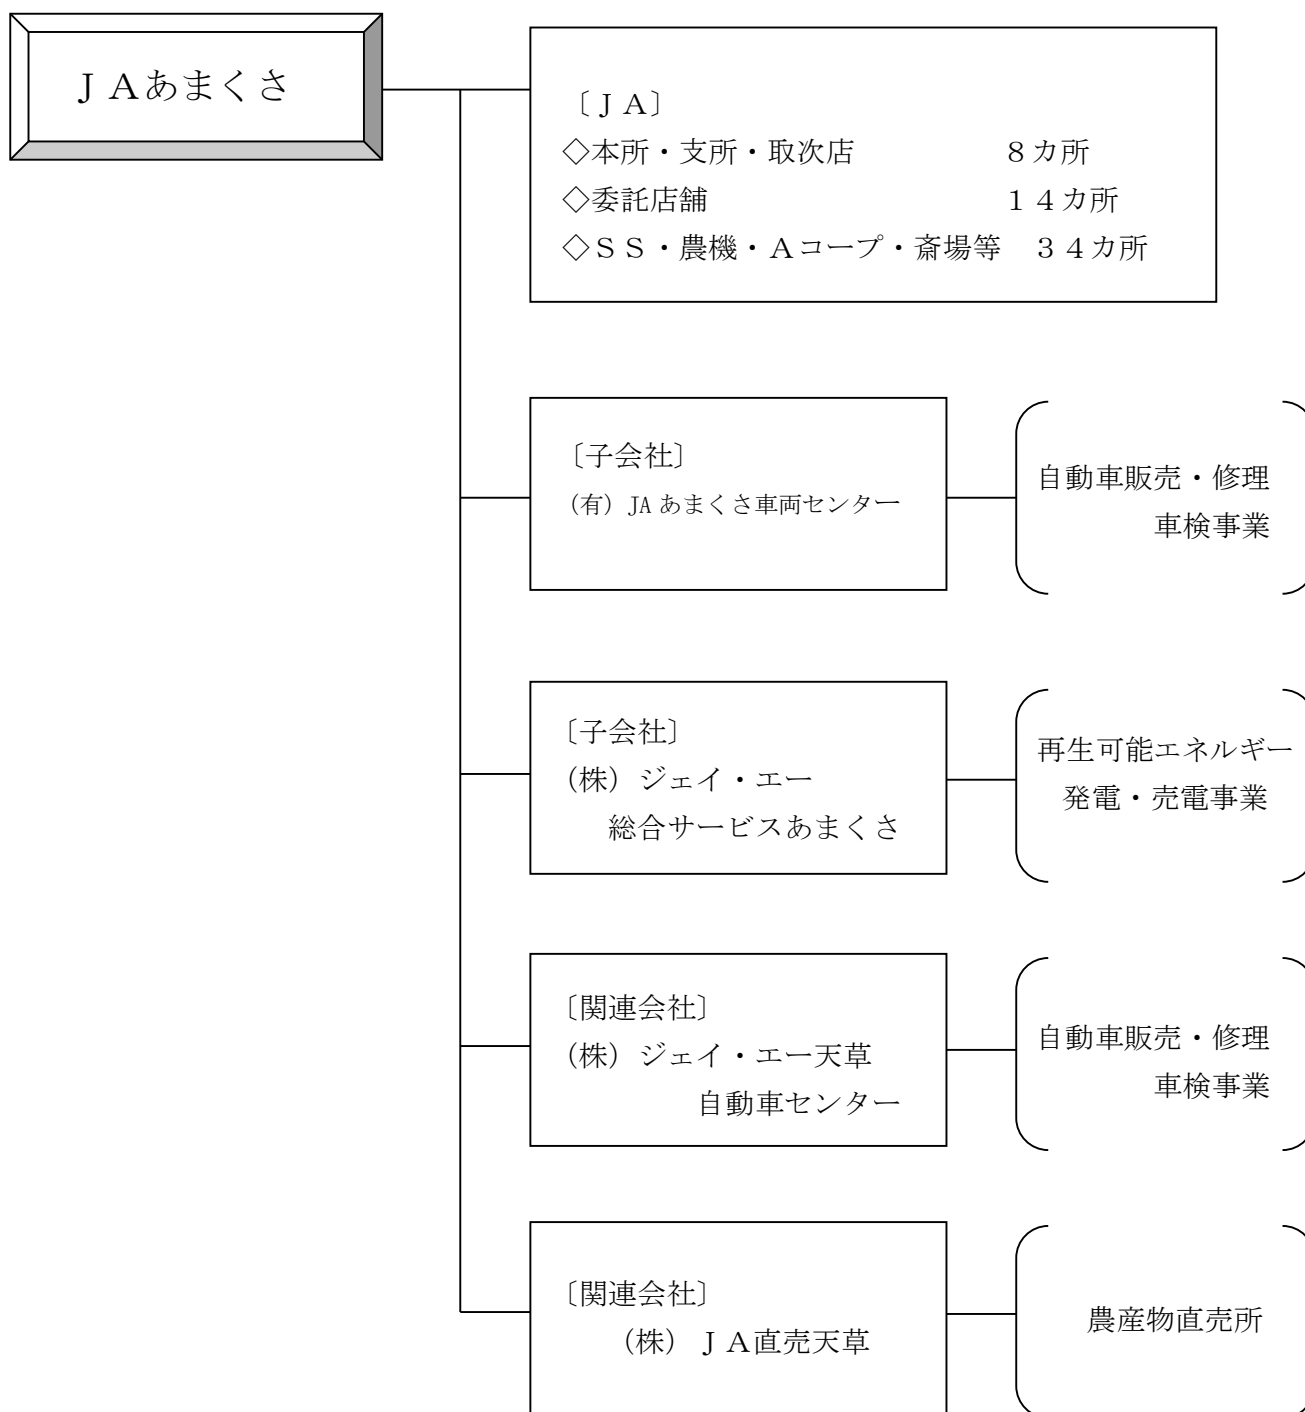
ＪＡあまくさ

〔ＪＡ〕
◇本所・支所・取次店　８カ所
◇委託店舗　１４カ所
◇ＳＳ・農機・Ａコープ・斎場等　３４カ所

〔子会社〕
(有) JA あまくさ車両センター

自動車販売・修理
車検事業

〔子会社〕
(株) ジェイ・エー
総合サービスあまくさ

再生可能エネルギー
発電・売電事業

〔関連会社〕
(株) ジェイ・エー天草
自動車センター

自動車販売・修理
車検事業

〔関連会社〕
(株) ＪＡ直売天草

農産物直売所